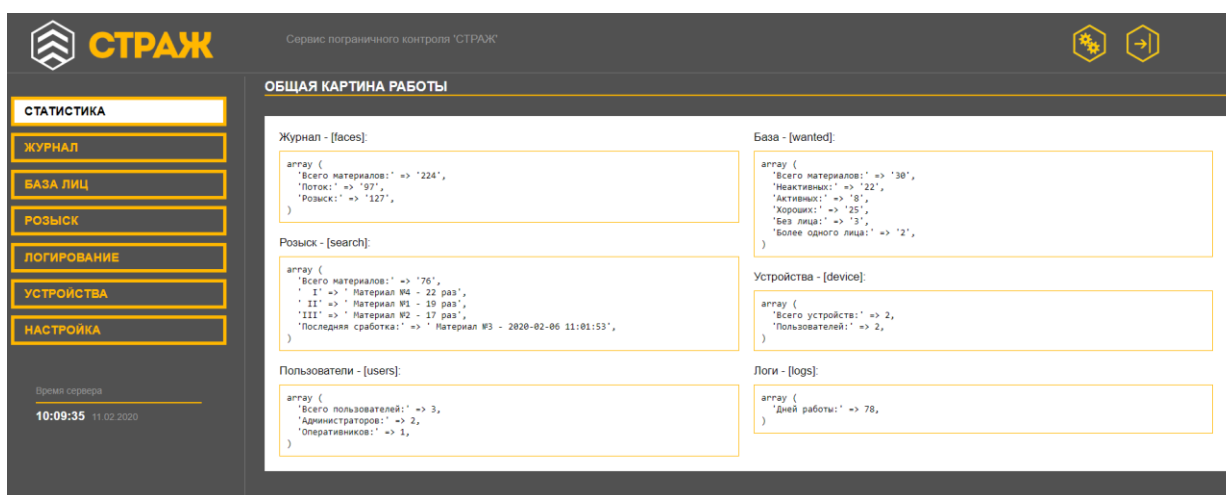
СТРАЖ

Сервис пограничного контроля 'СТРАЖ'

СТАТИСТИКА
ЖУРНАЛ
БАЗА ЛИЦ
РОЗЫСК
ЛОГИРОВАНИЕ
УСТРОЙСТВА
НАСТРОЙКА

Время сервера
10:09:35 11.02.2020

ОБЩАЯ КАРТИНА РАБОТЫ

Журнал - [faces]:

array (
'Всего материалов:' => '224',
'Поток:' => '97',
'Розыск:' => '127',
)

Розыск - [search]:

array (
'Всего материалов:' => '76',
' I' => ' Материал №4 - 22 раз',
' II' => ' Материал №1 - 19 раз',
'III' => ' Материал №2 - 17 раз',
'Последняя сработка:' => ' Материал №3 - 2020-02-06 11:01:53',
)

Пользователи - [users]:

array (
'Всего пользователей:' => 3,
'Администраторов:' => 2,
'Оперативников:' => 1,
)

База - [wanted]:

array (
'Всего материалов:' => '30',
'Неактивных:' => '22',
'Активных:' => '8',
'Хороших:' => '25',
'Без лица:' => '3',
'Более одного лица:' => '2',
)

Устройства - [device]:

array (
'Всего устройств:' => 2,
'Пользователей:' => 2,
)

Логи - [logs]:

array (
'Дней работы:' => 78,
)